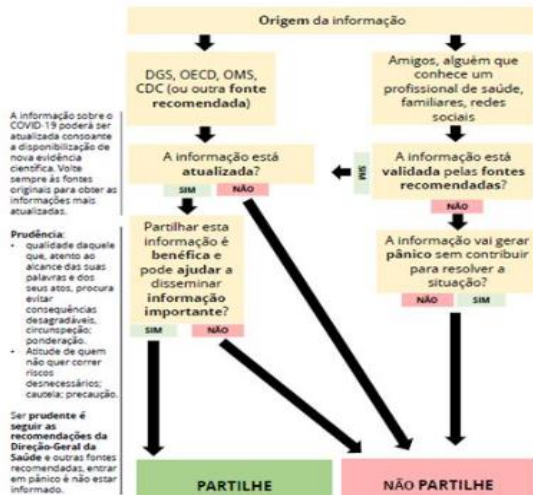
Origem da informação

DGS, OECD, OMS, CDC (ou outra fonte recomendada)

Amigos, alguém que conhece um profissional de saúde, familiares, redes sociais

A informação sobre o COVID-19 poderá ser atualizada consoante a disponibilização de nova evidência científica. Volte sempre às fontes originais para obter as informações mais atualizadas.

A informação está atualizada?

SIM NÃO

SIM

A informação está validada pelas fontes recomendadas?

NÃO

Prudência:
• qualidade daquele que, atento ao alcance das suas palavras e dos seus atos, procura evitar consequências desagradáveis, circunspeção; ponderação.
• Atitude de quem não quer correr riscos desnecessários; cautela; precaução.

Partilhar esta informação é benéfica e pode ajudar a disseminar informação importante?

SIM NÃO

A informação vai gerar pânico sem contribuir para resolver a situação?

NÃO SIM

Ser prudente é seguir as recomendações da Direção-Geral da Saúde e outras fontes recomendadas, entrar em pânico é não estar informado.

PARTILHE

NÃO PARTILHE